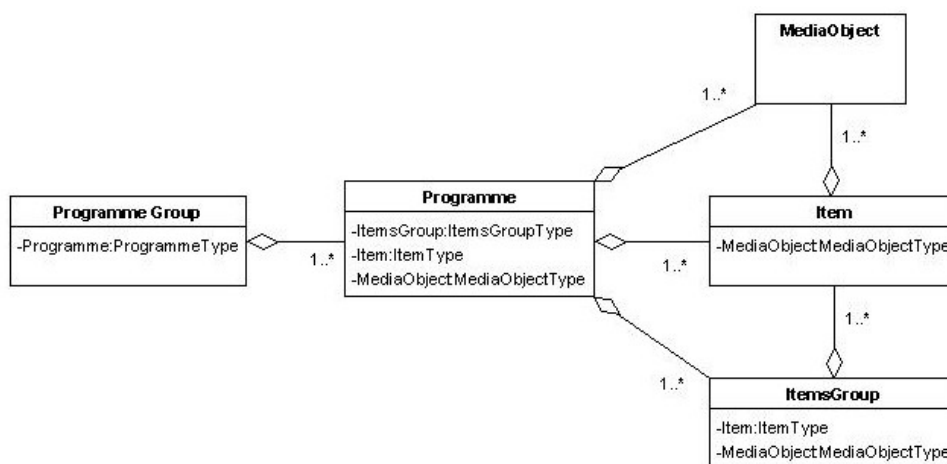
MediaObject

1..*

1..*

Programme Group

-Programme:ProgrammeType

1..*

Programme

-ItemsGroup:ItemsGroupType
-Item:ItemType
-MediaObjectMediaObjectType

1..*

Item

-MediaObjectMediaObjectType

1..*

1..*

ItemsGroup

-Item:ItemType
-MediaObjectMediaObjectType